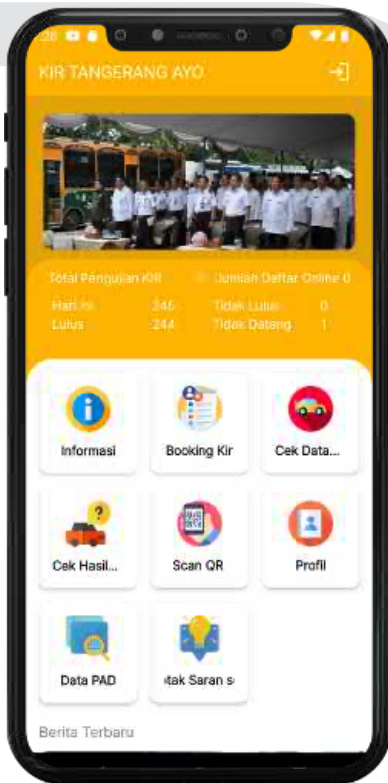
KIR TANGERANG AYO

Total Pengujian KIR
Jumlah Daftar Online 0

Hari Ini 245
Lulus 244
Tidak Lulus 0
Tidak Datang 1

Informasi
Booking Kir
Cek Data...
Cek Hasil...
Scan QR
Profil
Data PAD
otak Saran s

Berita Terbaru